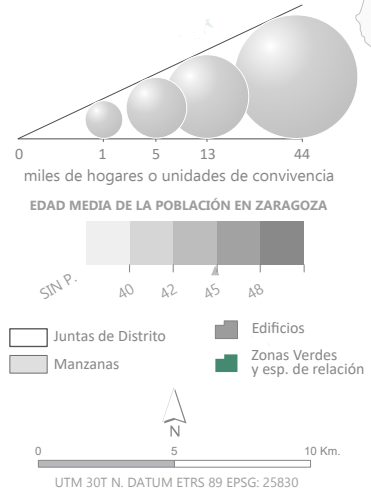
0 1 5 13 44

miles de hogares o unidades de convivencia

EDAD MEDIA DE LA POBLACIÓN EN ZARAGOZA

SIN P. 40 42 45 48

Juntas de Distrito

Manzanas

Edificios

Zonas Verdes y esp. de relación

N

0 5 10 Km.

UTM 30T N. DATUM ETRS 89 EPSG: 25830